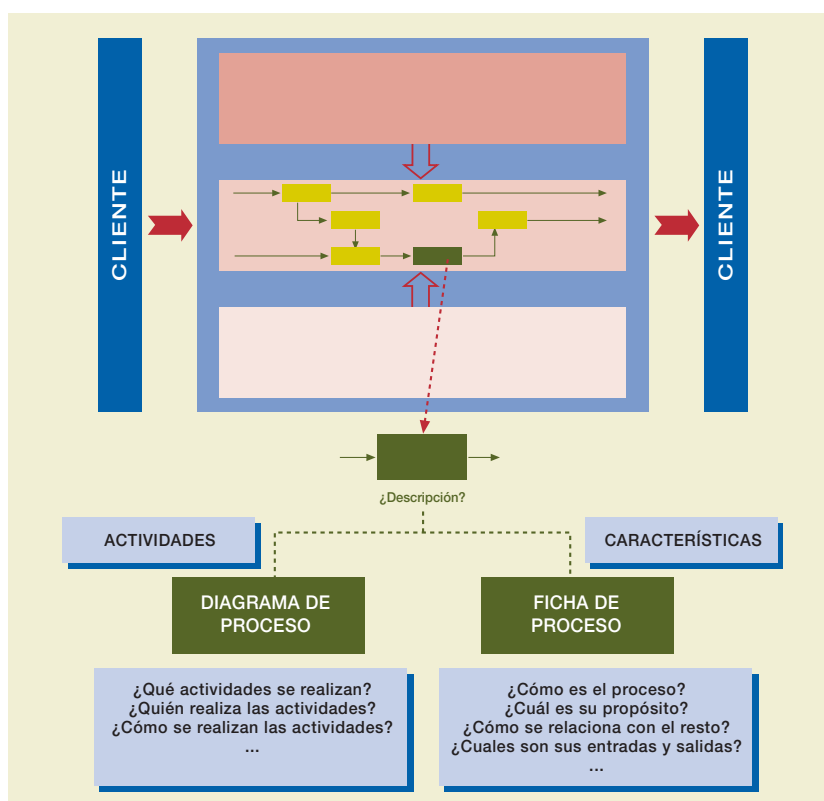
CLIENTE

CLIENTE

¿Descripción?

ACTIVIDADES

CARACTERÍSTICAS

DIAGRAMA DE PROCESO

FICHA DE PROCESO

¿Qué actividades se realizan?
¿Quién realiza las actividades?
¿Cómo se realizan las actividades?
...

¿Cómo es el proceso?
¿Cuál es su propósito?
¿Cómo se relaciona con el resto?
¿Cuales son sus entradas y salidas?
...